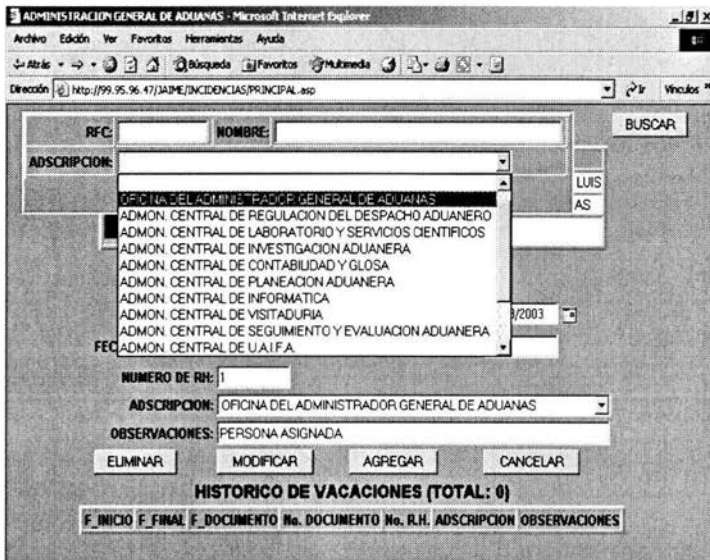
ADMINISTRACION GENERAL DE ADUANAS - Microsoft Internet Explorer

Archivo Edición Ver Favoritos Herramientas Ayuda

Atrás Búsqueda Favoritos Multimedia

Dirección http://99.95.96.47/JAIME/INCIDENCIAS/PRINCIPAL.asp Ir Vínculos

RFC: NOMBRE: BUSCAR

ADSCRIPCION:

OFICINA DEL ADMINISTRADOR GENERAL DE ADUANAS
ADMON. CENTRAL DE REGULACION DEL DESPACHO ADUANERO
ADMON. CENTRAL DE LABORATORIO Y SERVICIOS CIENTIFICOS
ADMON. CENTRAL DE INVESTIGACION ADUANERA
ADMON. CENTRAL DE CONTABILIDAD Y GLOSA
ADMON. CENTRAL DE PLANEACION ADUANERA
ADMON. CENTRAL DE INFORMATICA
ADMON. CENTRAL DE VISITADURIA
ADMON. CENTRAL DE SEGUIMIENTO Y EVALUACION ADUANERA
ADMON. CENTRAL DE U.A.I.F.A.

LUIS
AS

/2003

FEC

NUMERO DE RH: 1

ADSCRIPCION: OFICINA DEL ADMINISTRADOR GENERAL DE ADUANAS

OBSERVACIONES: PERSONA ASIGNADA

ELIMINAR MODIFICAR AGREGAR CANCELAR

HISTORICO DE VACACIONES (TOTAL: 0)

| F_INICIO | F_FINAL | F_DOCUMENTO | No. DOCUMENTO | No. R.H. | ADSCRIPCION | OBSERVACIONES |
|---|---|---|---|---|---|---|